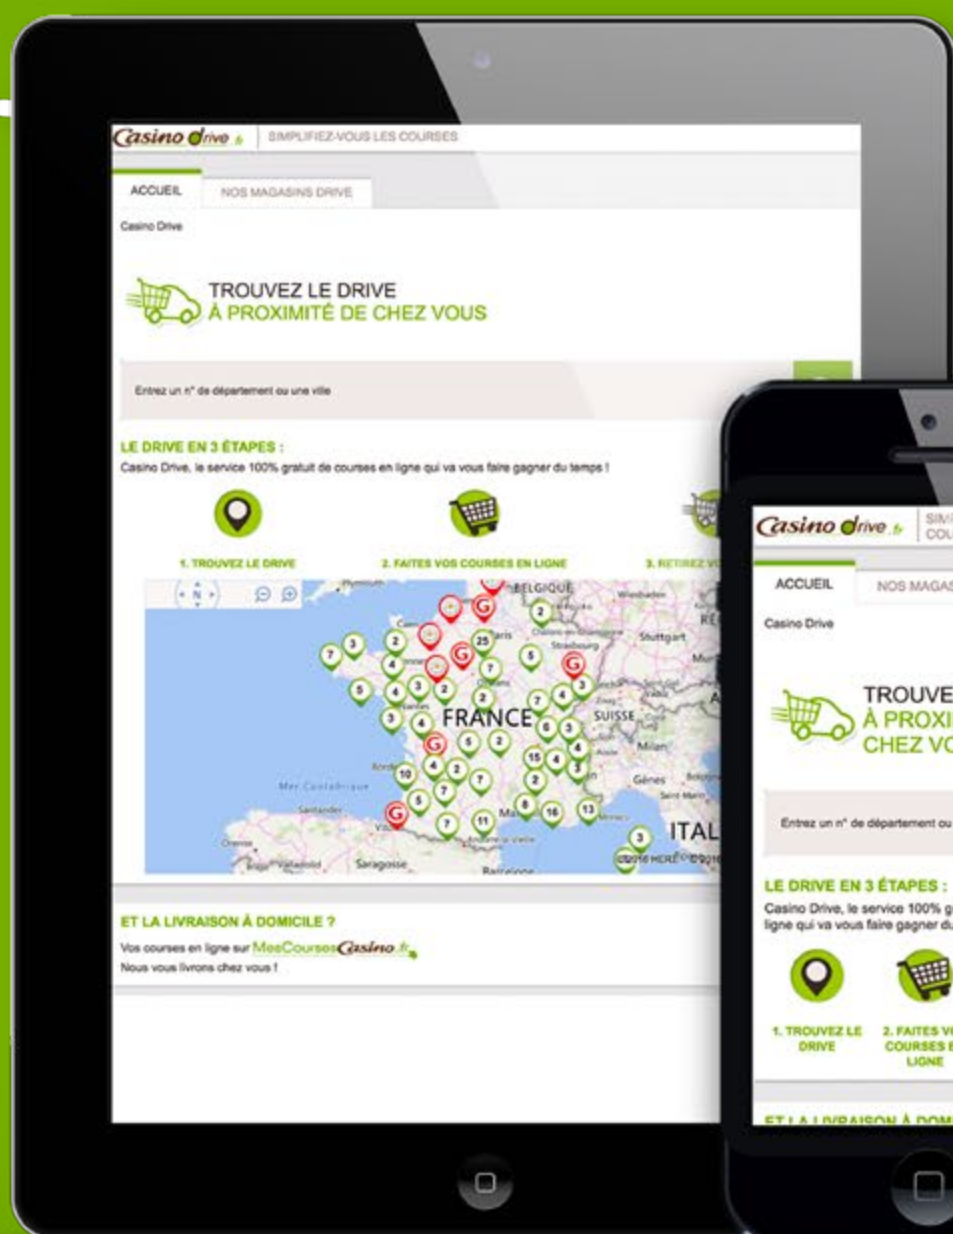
Casino drive.fr | SIMPLIFIEZ-VOUS LES COURSES

ACCUEIL | NOS MAGASINS DRIVE

Casino Drive

TROUVEZ LE DRIVE
À PROXIMITÉ DE CHEZ VOUS

Entrez un n° de département ou une ville

LE DRIVE EN 3 ÉTAPES :
Casino Drive, le service 100% gratuit de courses en ligne qui va vous faire gagner du temps !

1. TROUVEZ LE DRIVE
2. FAITES VOS COURSES EN LIGNE
3. RETIREZ V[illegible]

BELGIQUE
Paris
Strasbourg
Stuttgart
FRANCE
SUISSE
Milan
Gênes
Bordeaux
Mer Cantabrique
Santander
Saragosse
Barcelone
ITAL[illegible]
©2016 HERE ©2016

ET LA LIVRAISON À DOMICILE ?
Vos courses en ligne sur MesCoursesCasino.fr
Nous vous livrons chez vous !

Casino drive.fr | SIMP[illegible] COU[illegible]

ACCUEIL | NOS MAGAS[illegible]

Casino Drive

TROUVE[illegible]
À PROXI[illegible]
CHEZ VO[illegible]

Entrez un n° de département ou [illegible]

LE DRIVE EN 3 ÉTAPES :
Casino Drive, le service 100% g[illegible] ligne qui va vous faire gagner du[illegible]

1. TROUVEZ LE DRIVE
2. FAITES V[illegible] COURSES E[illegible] LIGNE

ET LA LIVRAISON À DOM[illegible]